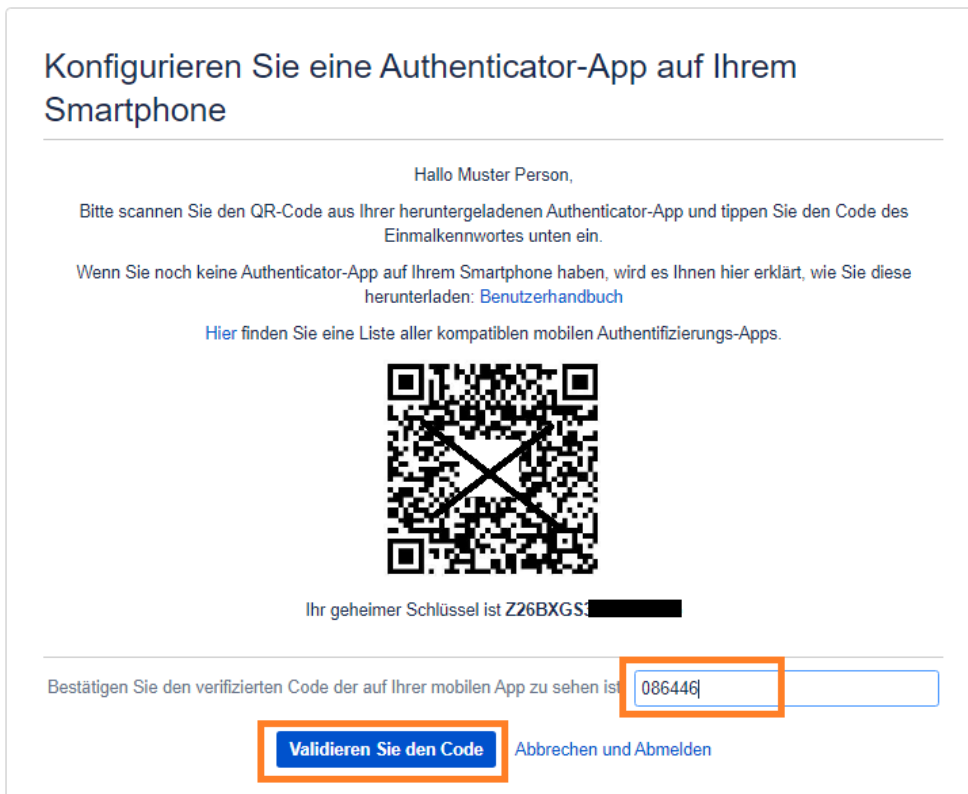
Konfigurieren Sie eine Authenticator-App auf Ihrem Smartphone

Hallo Muster Person,

Bitte scannen Sie den QR-Code aus Ihrer heruntergeladenen Authenticator-App und tippen Sie den Code des Einmalkennwortes unten ein.

Wenn Sie noch keine Authenticator-App auf Ihrem Smartphone haben, wird es Ihnen hier erklärt, wie Sie diese herunterladen: Benutzerhandbuch

Hier finden Sie eine Liste aller kompatiblen mobilen Authentifizierungs-Apps.

Ihr geheimer Schlüssel ist Z26BXGS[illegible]

Bestätigen Sie den verifizierten Code der auf Ihrer mobilen App zu sehen ist 086446

Validieren Sie den Code Abbrechen und Abmelden